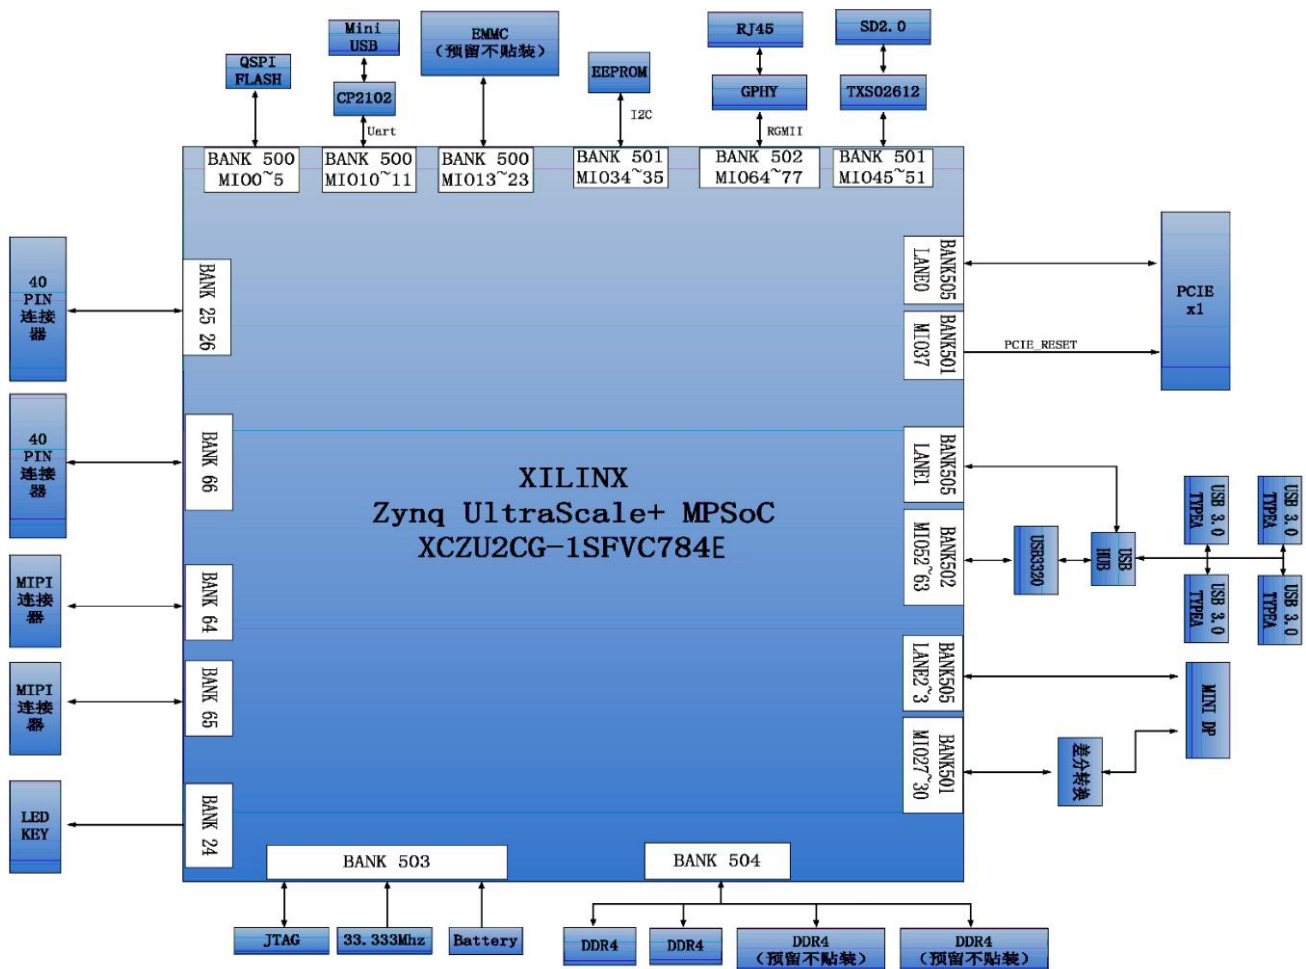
QSPI FLASH

Mini USB

CP2102

Uart

EMMC （预留不贴装）

EEPROM

I2C

RJ45

GPHY

RGMII

SD2.0

TXS02612

BANK 500 MIO0~5

BANK 500 MIO10~11

BANK 500 MIO13~23

BANK 501 MIO34~35

BANK 502 MIO64~77

BANK 501 MIO45~51

40 PIN 连接器

BANK 25 26

40 PIN 连接器

BANK 66

MIPI 连接器

BANK 64

MIPI 连接器

BANK 65

LED KEY

BANK 24

XILINX
Zynq UltraScale+ MPSoC
XCZU2CG-1SFVC784E

BANK505 LANE0

BANK501 MIO37

PCIE_RESET

PCIE x1

BANK505 LANE1

BANK502 MIO52~63

USB3320

USB HUB

USB 3.0 TYPEA

USB 3.0 TYPEA

USB 3.0 TYPEA

USB 3.0 TYPEA

BANK505 LANE2~3

MINI DP

BANK501 MIO27~30

差分转换

BANK 503

BANK 504

JTAG

33.333Mhz

Battery

DDR4

DDR4

DDR4 （预留不贴装）

DDR4 （预留不贴装）